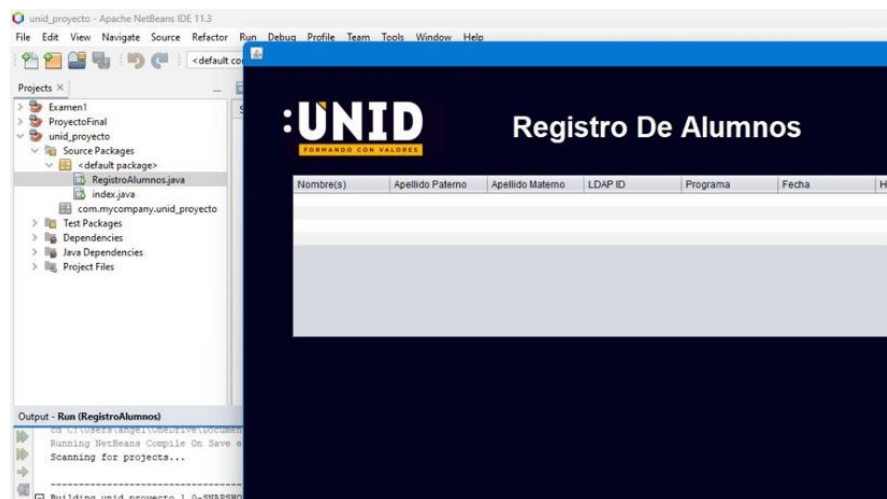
unid_proyecto - Apache NetBeans IDE 11.3

File Edit View Navigate Source Refactor Run Debug Profile Team Tools Window Help

<default co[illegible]

Projects ×

Examen1
ProyectoFinal
unid_proyecto
Source Packages
<default package>
RegistroAlumnos.java
index.java
com.mycompany.unid_proyecto
Test Packages
Dependencies
Java Dependencies
Project Files

Output - Run (RegistroAlumnos)

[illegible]
Running NetBeans Compile On Save e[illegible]
Scanning for projects...

-----------------------------------
Building unid_proyecto 1.0-SNAPSHO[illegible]

:UNID
FORMANDO CON VALORES

Registro De Alumnos

| Nombre(s) | Apellido Paterno | Apellido Materno | LDAP ID | Programa | Fecha | H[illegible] |
|---|---|---|---|---|---|---|